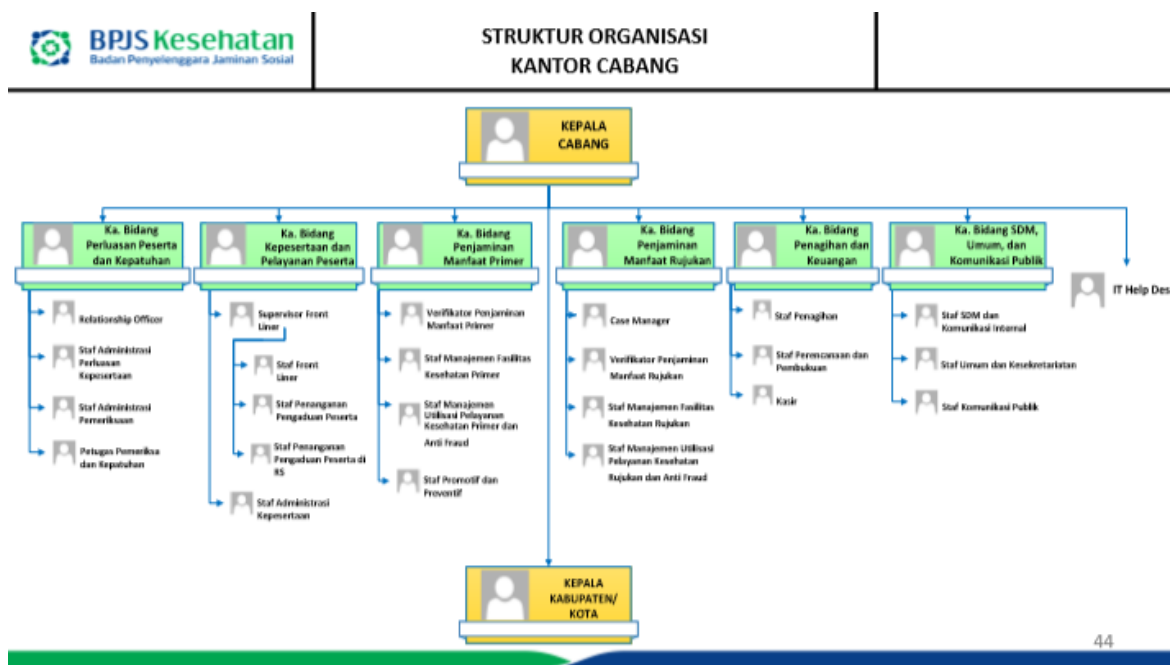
BPJS Kesehatan
Badan Penyelenggara Jaminan Sosial

STRUKTUR ORGANISASI
KANTOR CABANG

KEPALA CABANG

Ka. Bidang Perluasan Peserta dan Kepatuhan

Relationship Officer

Staf Administrasi Perluasan Kepesertaan

Staf Administrasi Pemeriksaan

Petugas Pemeriksa dan Kepatuhan

Ka. Bidang Kepesertaan dan Pelayanan Peserta

Supervisor Front Liner

Staf Front Liner

Staf Penanganan Pengaduan Peserta

Staf Penanganan Pengaduan Peserta di RS

Staf Administrasi Kepesertaan

Ka. Bidang Penjaminan Manfaat Primer

Verifikator Penjaminan Manfaat Primer

Staf Manajemen Fasilitas Kesehatan Primer

Staf Manajemen Utilisasi Pelayanan Kesehatan Primer dan Anti Fraud

Staf Promotif dan Preventif

Ka. Bidang Penjaminan Manfaat Rujukan

Case Manager

Verifikator Penjaminan Manfaat Rujukan

Staf Manajemen Fasilitas Kesehatan Rujukan

Staf Manajemen Utilisasi Pelayanan Kesehatan Rujukan dan Anti Fraud

Ka. Bidang Penagihan dan Keuangan

Staf Penagihan

Staf Perencanaan dan Pembukuan

Kasir

Ka. Bidang SDM, Umum, dan Komunikasi Publik

Staf SDM dan Komunikasi Internal

Staf Umum dan Kesekretariatan

Staf Komunikasi Publik

IT Help Des

KEPALA KABUPATEN/ KOTA

44